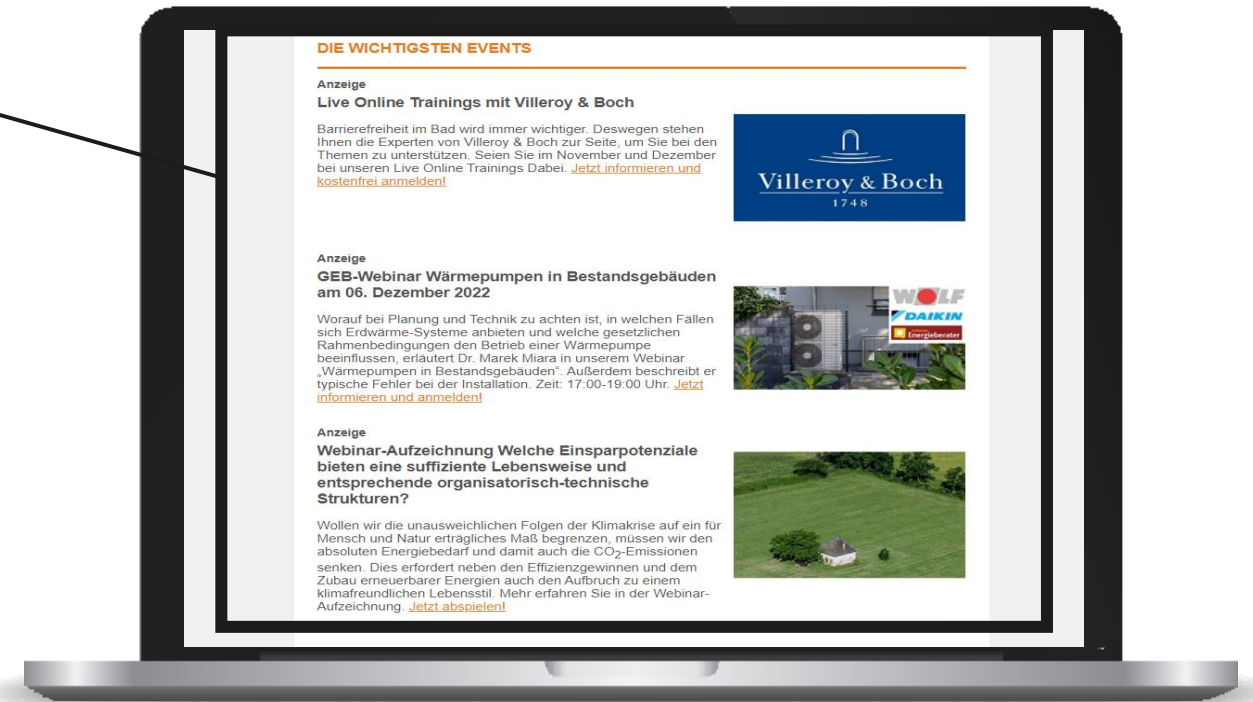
DIE WICHTIGSTEN EVENTS

Anzeige

Live Online Trainings mit Villeroy & Boch

Barrierefreiheit im Bad wird immer wichtiger. Deswegen stehen Ihnen die Experten von Villeroy & Boch zur Seite, um Sie bei den Themen zu unterstützen. Seien Sie im November und Dezember bei unseren Live Online Trainings Dabei. Jetzt informieren und kostenfrei anmelden!

Villeroy & Boch
1748

Anzeige

GEB-Webinar Wärmepumpen in Bestandsgebäuden am 06. Dezember 2022

Worauf bei Planung und Technik zu achten ist, in welchen Fällen sich Erdwärme-Systeme anbieten und welche gesetzlichen Rahmenbedingungen den Betrieb einer Wärmepumpe beeinflussen, erläutert Dr. Marek Miara in unserem Webinar „Wärmepumpen in Bestandsgebäuden". Außerdem beschreibt er typische Fehler bei der Installation. Zeit: 17:00-19:00 Uhr. Jetzt informieren und anmelden!

WOLF
DAIKIN
Energieberater

Anzeige

Webinar-Aufzeichnung Welche Einsparpotenziale bieten eine suffiziente Lebensweise und entsprechende organisatorisch-technische Strukturen?

Wollen wir die unausweichlichen Folgen der Klimakrise auf ein für Mensch und Natur erträgliches Maß begrenzen, müssen wir den absoluten Energiebedarf und damit auch die $CO_2$-Emissionen senken. Dies erfordert neben den Effizienzgewinnen und dem Zubau erneuerbarer Energien auch den Aufbruch zu einem klimafreundlichen Lebensstil. Mehr erfahren Sie in der Webinar-Aufzeichnung. Jetzt abspielen!